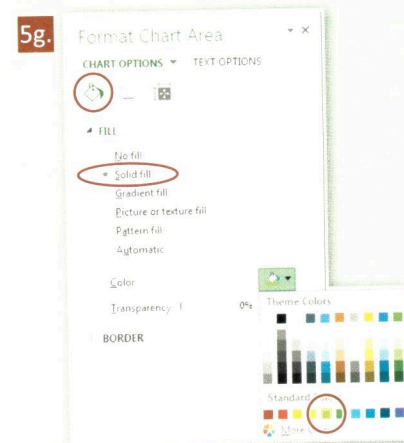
5g.

Format Chart Area

CHART OPTIONS ▾ TEXT OPTIONS

◢ FILL

No fill

Solid fill

Gradient fill

Picture or texture fill

Pattern fill

Automatic

Color

Transparency

0%

BORDER

Theme Colors

Standard

More